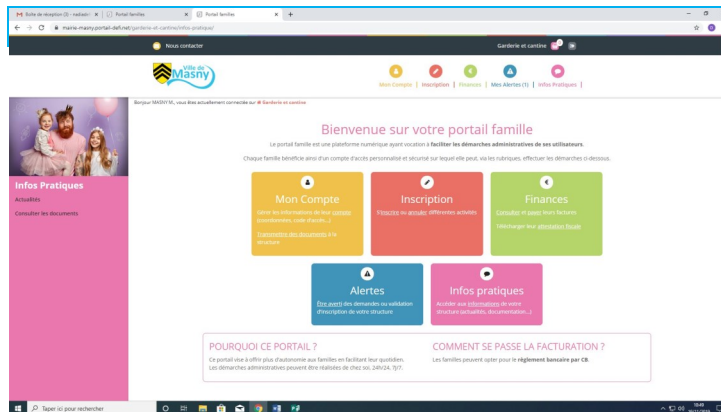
Boîte de réception (3) - nadiadr | Portail familles | Portail familles | +

mairie-masny.portail-defi.net/garderie-et-cantine/infos-pratique/

Nous contacter

Garderie et cantine

Ville de Masny

Mon Compte | Inscription | Finances | Mes Alertes (1) | Infos Pratiques |

Bonjour MASNY M., vous êtes actuellement connectée sur ● Garderie et cantine

Infos Pratiques

Actualités

Consulter les documents

Bienvenue sur votre portail famille

Le portail famille est une plateforme numérique ayant vocation à faciliter les démarches administratives de ses utilisateurs.

Chaque famille bénéficie ainsi d'un compte d'accès personnalisé et sécurisé sur lequel elle peut, via les rubriques, effectuer les démarches ci-dessous.

Mon Compte

Gérer les informations de leur compte (coordonnées, code d'accès...)

Transmettre des documents à la structure

Inscription

S'inscrire ou annuler différentes activités

Finances

Consulter et payer leurs factures

Télécharger leur attestation fiscale

Alertes

Être averti des demandes ou validation d'inscription de votre structure

Infos pratiques

Accéder aux informations de votre structure (actualités, documentation...)

POURQUOI CE PORTAIL ?

Ce portail vise à offrir plus d'autonomie aux familles en facilitant leur quotidien. Les démarches administratives peuvent être réalisées de chez soi, 24h/24, 7j/7.

COMMENT SE PASSE LA FACTURATION ?

Les familles peuvent opter pour le règlement bancaire par CB.

Taper ici pour rechercher

10:49